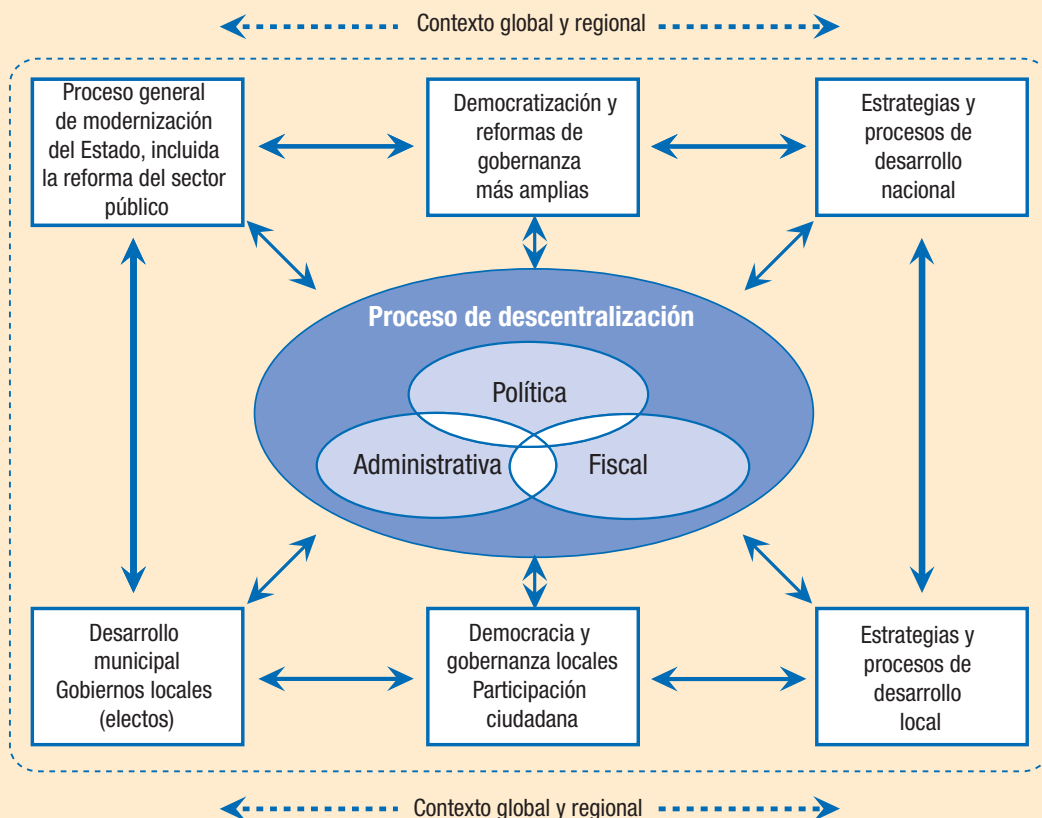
Contexto global y regional

Proceso general de modernización del Estado, incluida la reforma del sector público

Democratización y reformas de gobernanza más amplias

Estrategias y procesos de desarrollo nacional

Proceso de descentralización

Política

Administrativa

Fiscal

Desarrollo municipal Gobiernos locales (electos)

Democracia y gobernanza locales Participación ciudadana

Estrategias y procesos de desarrollo local

Contexto global y regional